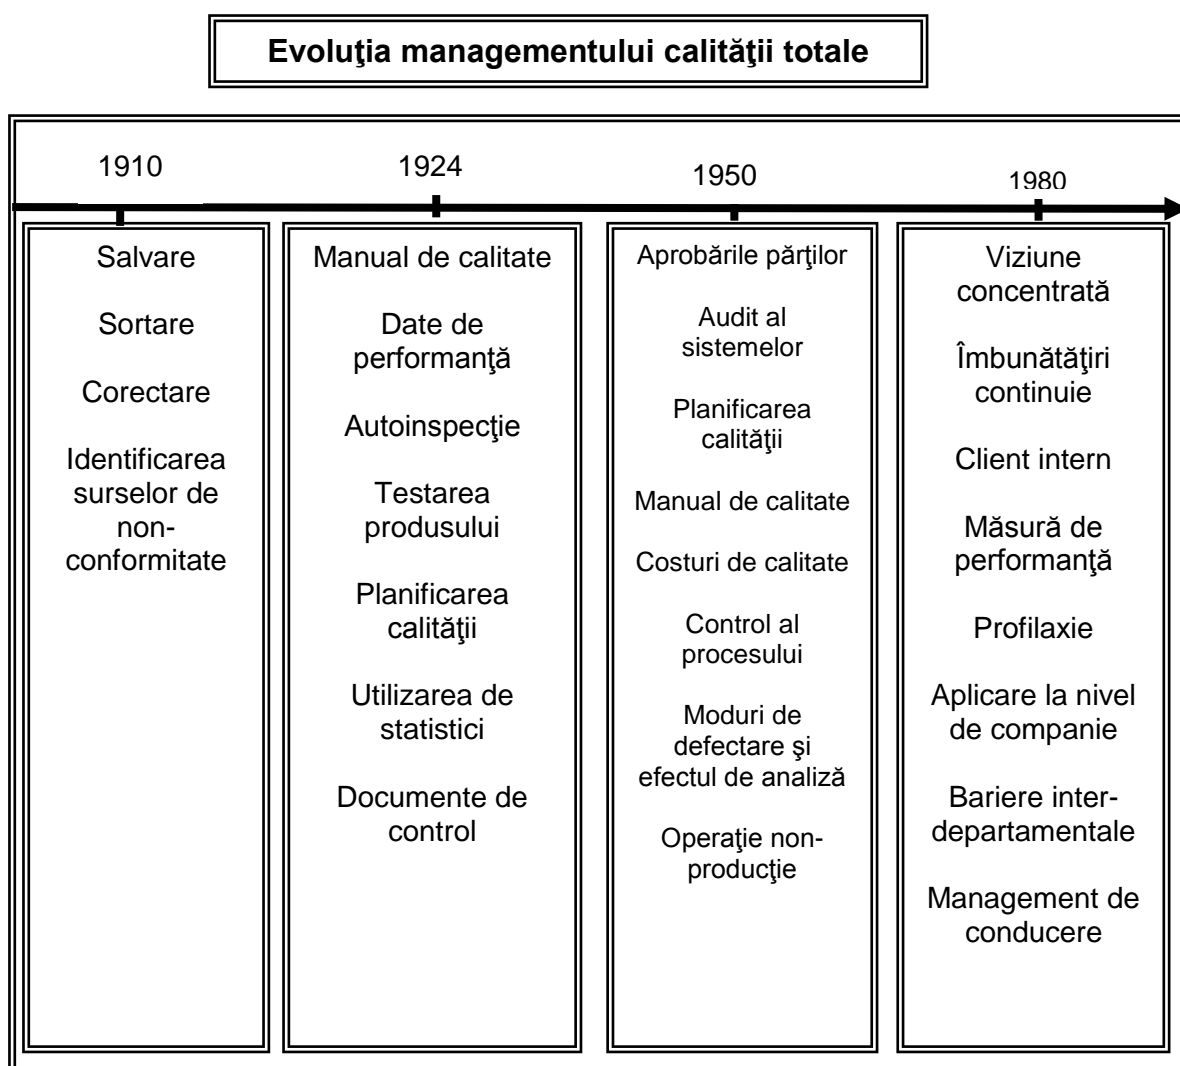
Evoluţia managementului calităţii totale

1910

1924

1950

1980

Salvare

Sortare

Corectare

Identificarea surselor de non-conformitate

Manual de calitate

Date de performanţă

Autoinspecţie

Testarea produsului

Planificarea calităţii

Utilizarea de statistici

Documente de control

Aprobările părţilor

Audit al sistemelor

Planificarea calităţii

Manual de calitate

Costuri de calitate

Control al procesului

Moduri de defectare şi efectul de analiză

Operaţie non-producţie

Viziune concentrată

Îmbunătăţiri continuie

Client intern

Măsură de performanţă

Profilaxie

Aplicare la nivel de companie

Bariere inter-departamentale

Management de conducere